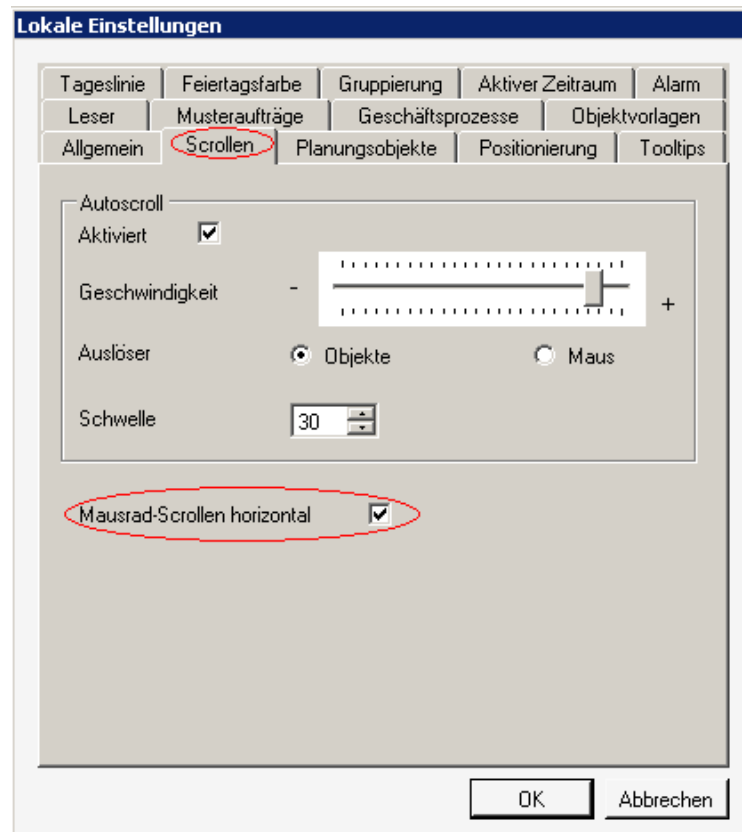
Lokale Einstellungen

Tageslinie | Feiertagsfarbe | Gruppierung | Aktiver Zeitraum | Alarm
Leser | Musteraufträge | Geschäftsprozesse | Objektvorlagen
Allgemein | Scrollen | Planungsobjekte | Positionierung | Tooltips

Autoscroll
Aktiviert
Geschwindigkeit - +
Auslöser Objekte Maus
Schwelle 30

Mausrad-Scrollen horizontal

OK Abbrechen